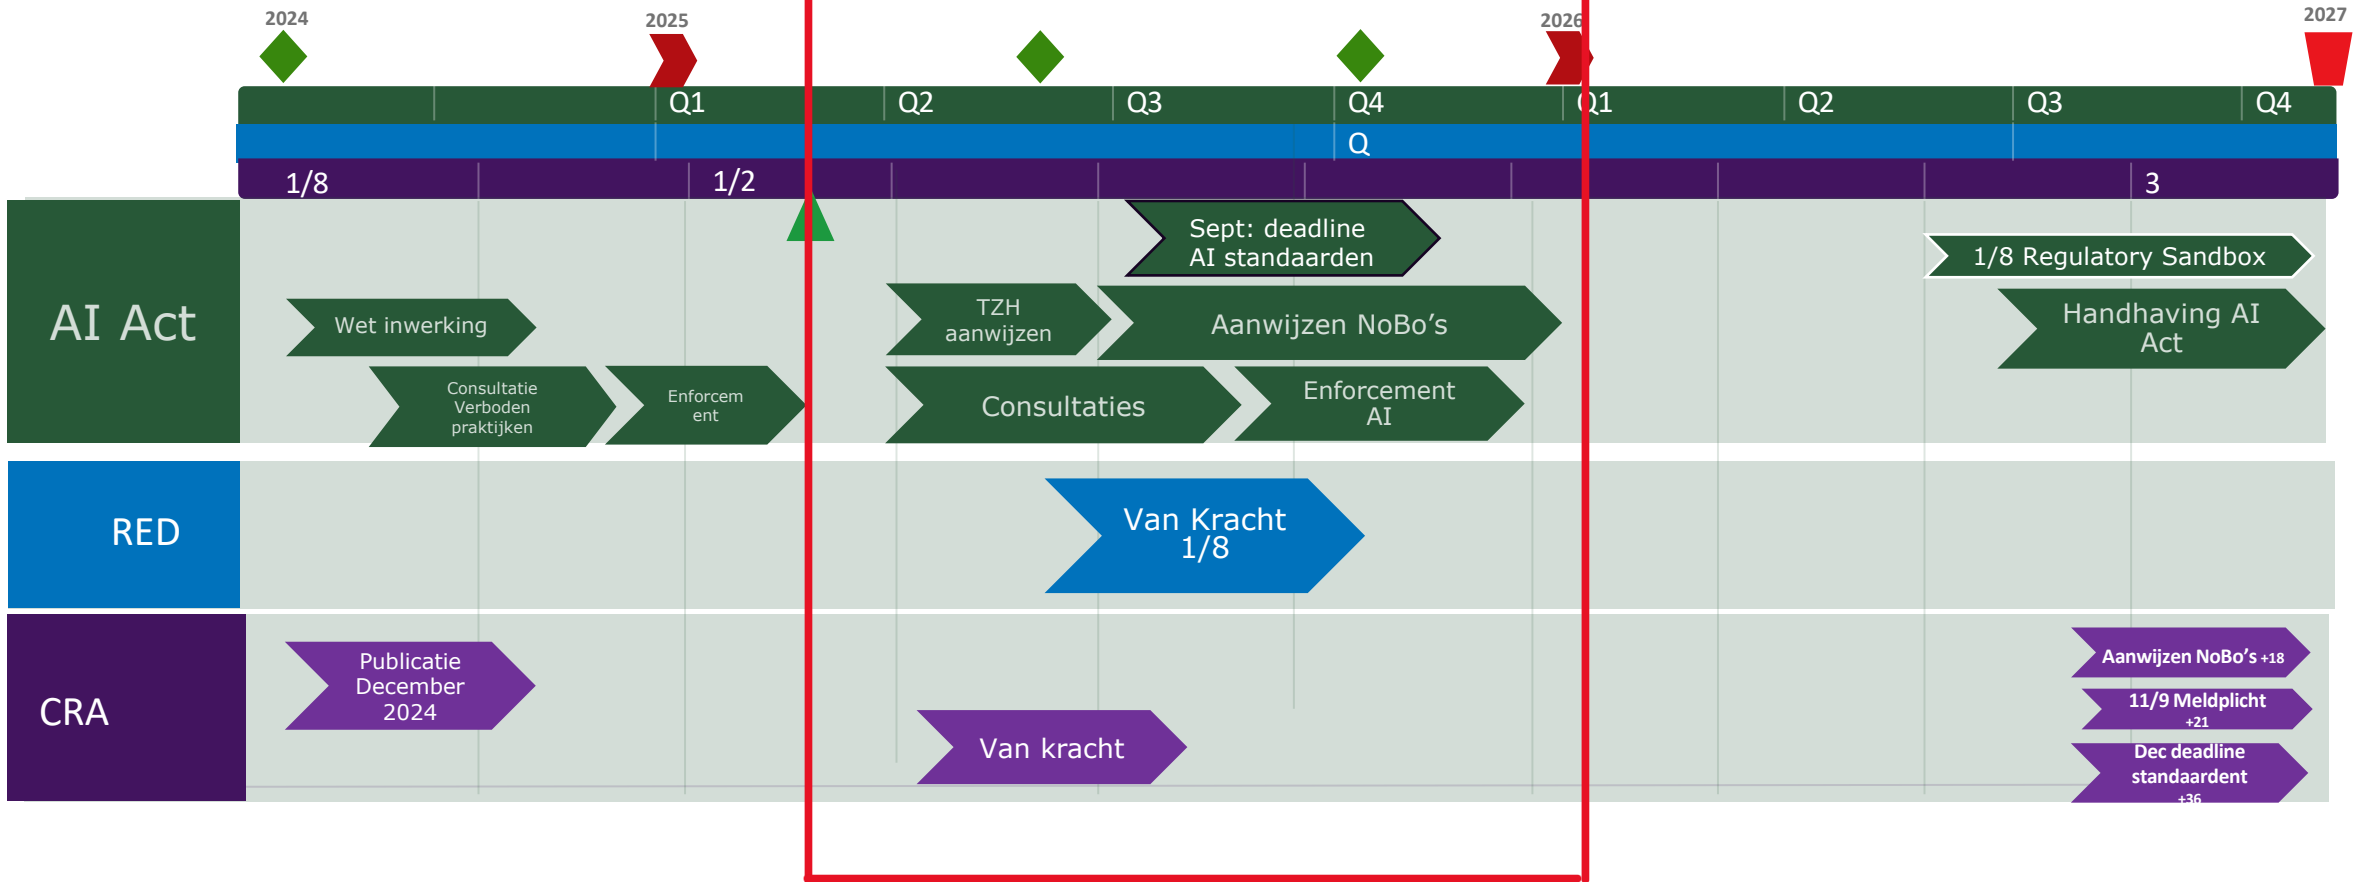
2024
2025
2026
2027

Q1 Q2 Q3 Q4 Q1 Q2 Q3 Q4

Q

1/8 1/2 3

AI Act

Wet inwerking

Consultatie Verboden praktijken

Enforcement

TZH aanwijzen

Consultaties

Sept: deadline AI standaarden

Aanwijzen NoBo's

Enforcement AI

1/8 Regulatory Sandbox

Handhaving AI Act

RED

Van Kracht 1/8

CRA

Publicatie December 2024

Van kracht

Aanwijzen NoBo's +18

11/9 Meldplicht +21

Dec deadline standaardent +36